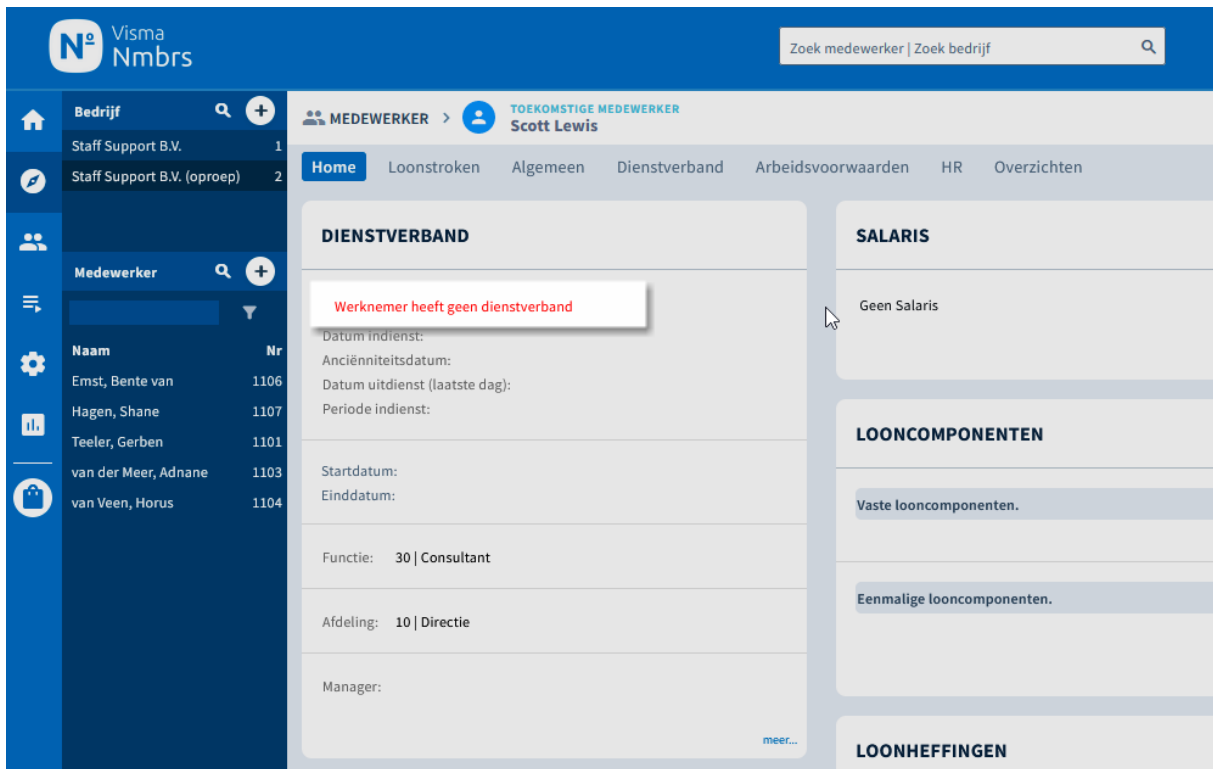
Nº Visma Nmbrs

Zoek medewerker | Zoek bedrijf

Bedrijf

Staff Support B.V. 1
Staff Support B.V. (oproep) 2

Medewerker

| Naam | Nr |
|---|---|
| Emst, Bente van | 1106 |
| Hagen, Shane | 1107 |
| Teeler, Gerben | 1101 |
| van der Meer, Adnane | 1103 |
| van Veen, Horus | 1104 |

MEDEWERKER > TOEKOMSTIGE MEDEWERKER Scott Lewis

Home Loonstroken Algemeen Dienstverband Arbeidsvoorwaarden HR Overzichten

DIENSTVERBAND

Werknemer heeft geen dienstverband

Datum indienst:
Anciënniteitsdatum:
Datum uitdienst (laatste dag):
Periode indienst:

Startdatum:
Einddatum:

Functie: 30 | Consultant

Afdeling: 10 | Directie

Manager:

meer...

SALARIS

Geen Salaris

LOONCOMPONENTEN

Vaste looncomponenten.

Eenmalige looncomponenten.

LOONHEFFINGEN